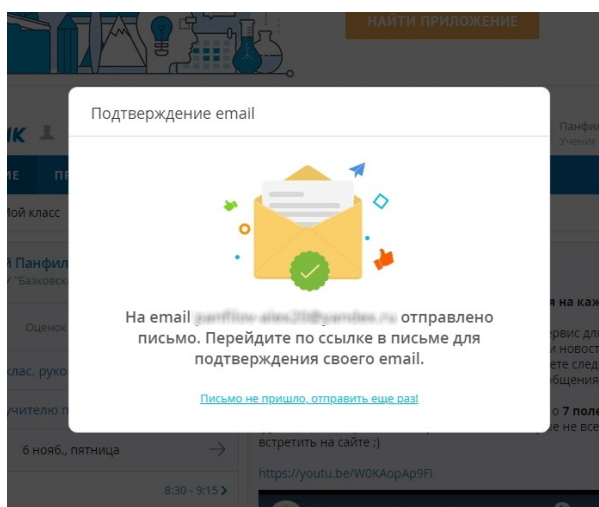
НАЙТИ ПРИЛОЖЕНИЕ

ик

Панфил
Ученик

МЕ
ПР

Мой класс

й Панфил
У "Базковск

Оценок

клас. руко

учителю п

6 нояб., пятница

8:30 - 9:15

я на каж

ервис дл
новост
ете след
бщения

о 7 поле
е не все
встретить на сайте ;)

https://youtu.be/W0KAopAp9FI

Подтверждение email

На email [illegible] отправлено письмо. Перейдите по ссылке в письме для подтверждения своего email.

Письмо не пришло, отправить еще раз!